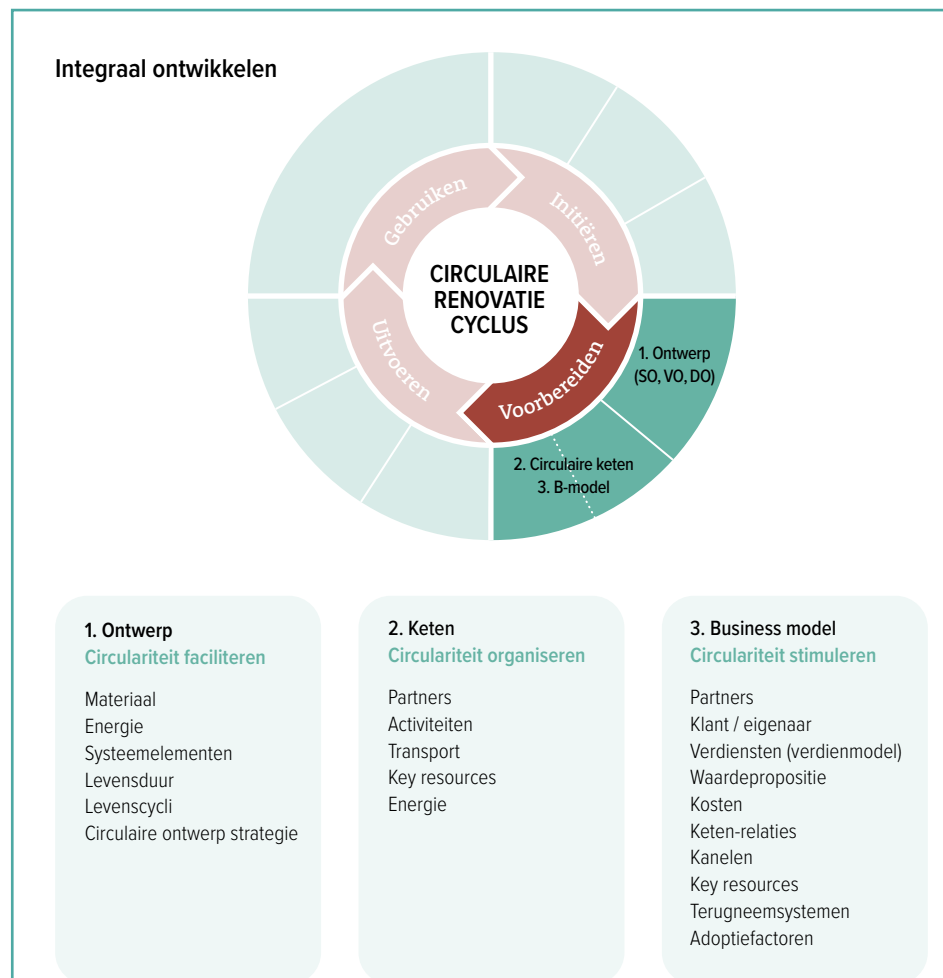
Integraal ontwikkelen

Gebruiken

Initiëren

CIRCULAIRE RENOVATIE CYCLUS

Uitvoeren

Voorbereiden

1. Ontwerp (SO, VO, DO)

2. Circulaire keten
3. B-model

1. Ontwerp
Circulariteit faciliteren

Materiaal
Energie
Systeemelementen
Levensduur
Levenscycli
Circulaire ontwerp strategie

2. Keten
Circulariteit organiseren

Partners
Activiteiten
Transport
Key resources
Energie

3. Business model
Circulariteit stimuleren

Partners
Klant / eigenaar
Verdiensten (verdienmodel)
Waardepropositie
Kosten
Keten-relaties
Kanelen
Key resources
Terugneemsystemen
Adoptiefactoren